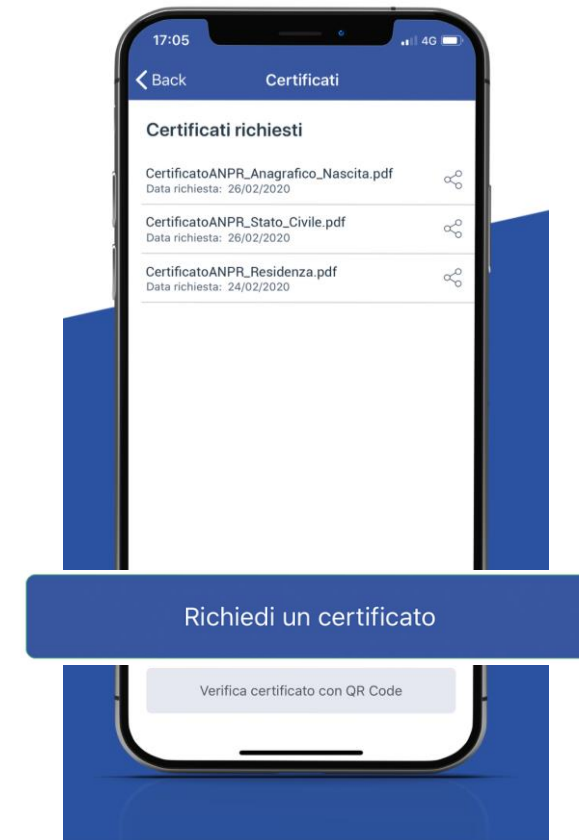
17:05

4G

Back

Certificati

Certificati richiesti

CertificatoANPR_Anagrafico_Nascita.pdf
Data richiesta: 26/02/2020

CertificatoANPR_Stato_Civile.pdf
Data richiesta: 26/02/2020

CertificatoANPR_Residenza.pdf
Data richiesta: 24/02/2020

Richiedi un certificato

Verifica certificato con QR Code